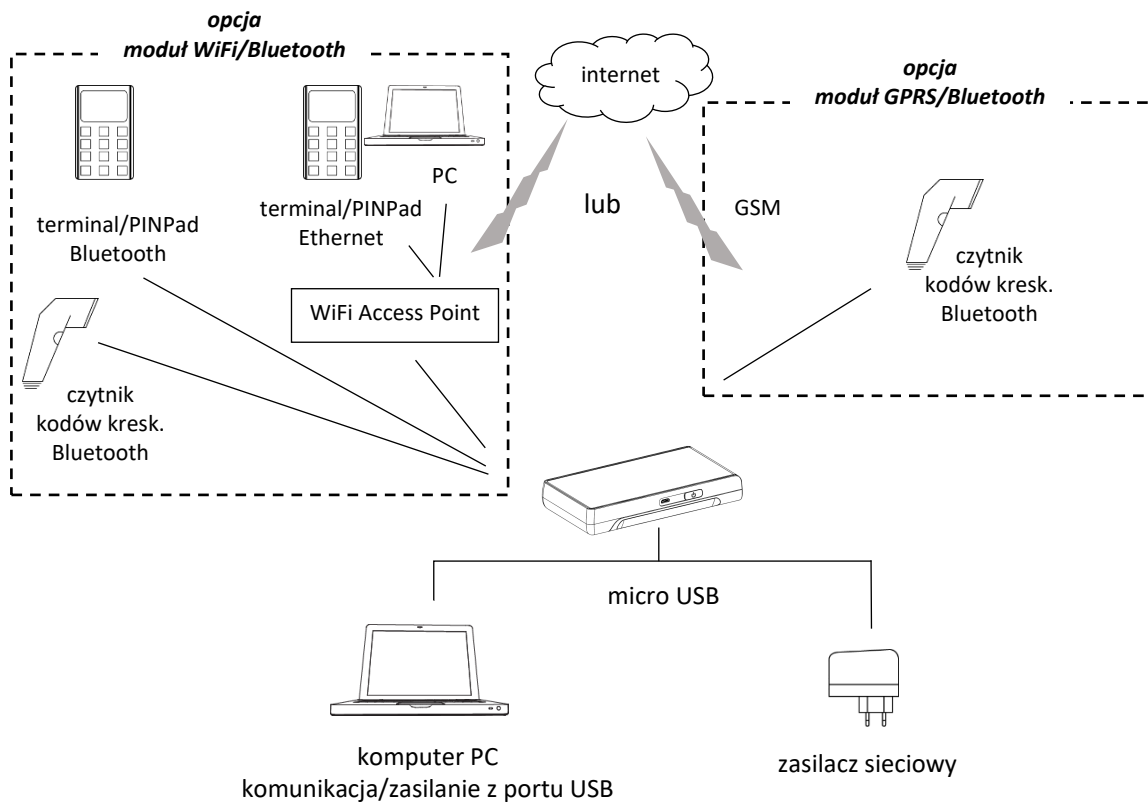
opcja
moduł WiFi/Bluetooth

internet

opcja
moduł GPRS/Bluetooth

PC

lub

GSM

terminal/PINPad
Bluetooth

terminal/PINPad
Ethernet

czytnik
kodów kresk.
Bluetooth

WiFi Access Point

czytnik
kodów kresk.
Bluetooth

micro USB

komputer PC
komunikacja/zasilanie z portu USB

zasilacz sieciowy